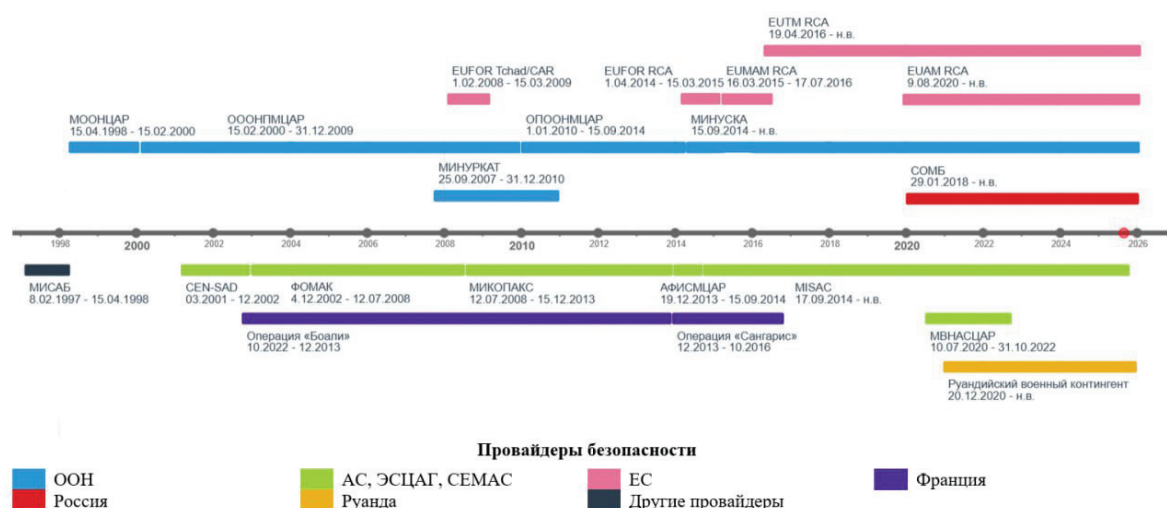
EUTM RCA
19.04.2016 - н.в.

EUFOR Tchad/CAR
1.02.2008 - 15.03.2009

EUFOR RCA
1.04.2014 - 15.03.2015

EUMAM RCA
16.03.2015 - 17.07.2016

EUAM RCA
9.08.2020 - н.в.

МООНЦАР
15.04.1998 - 15.02.2000

ОООНПМЦАР
15.02.2000 - 31.12.2009

ОПООНМЦАР
1.01.2010 - 15.09.2014

МИНУСКА
15.09.2014 - н.в.

МИНУРКАТ
25.09.2007 - 31.12.2010

СОМБ
29.01.2018 - н.в.

1998 2000 2002 2004 2006 2008 2010 2012 2014 2016 2018 2020 2022 2024 2026

МИСАБ
8.02.1997 - 15.04.1998

CEN-SAD
03.2001 - 12.2002

ФОМАК
4.12.2002 - 12.07.2008

МИКОПАКС
12.07.2008 - 15.12.2013

АФИСМЦАР
19.12.2013 - 15.09.2014

MISAC
17.09.2014 - н.в.

Операция «Боали»
10.2022 - 12.2013

Операция «Сангарис»
12.2013 - 10.2016

МВНАСЦАР
10.07.2020 - 31.10.2022

Руандийский военный контингент
20.12.2020 - н.в.

Провайдеры безопасности

ООН
Россия
АС, ЭСЦАГ, СЕМАС
Руанда
ЕС
Другие провайдеры
Франция